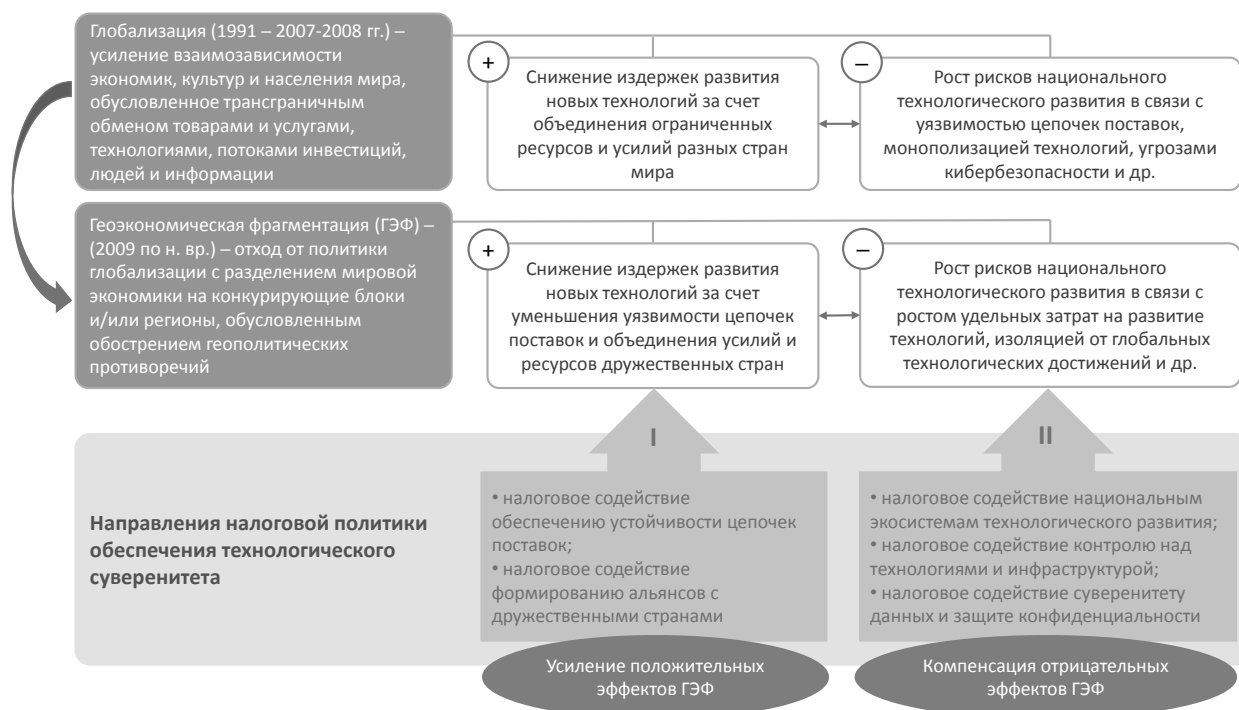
Глобализация (1991 – 2007-2008 гг.) – усиление взаимозависимости экономик, культур и населения мира, обусловленное трансграничным обменом товарами и услугами, технологиями, потоками инвестиций, людей и информации

+

Снижение издержек развития новых технологий за счет объединения ограниченных ресурсов и усилий разных стран мира

–

Рост рисков национального технологического развития в связи с уязвимостью цепочек поставок, монополизацией технологий, угрозами кибербезопасности и др.

Геоэкономическая фрагментация (ГЭФ) – (2009 по н. вр.) – отход от политики глобализации с разделением мировой экономики на конкурирующие блоки и/или регионы, обусловленным обострением геополитических противоречий

+

Снижение издержек развития новых технологий за счет уменьшения уязвимости цепочек поставок и объединения усилий и ресурсов дружественных стран

–

Рост рисков национального технологического развития в связи с ростом удельных затрат на развитие технологий, изоляцией от глобальных технологических достижений и др.

I

II

Направления налоговой политики обеспечения технологического суверенитета

• налоговое содействие обеспечению устойчивости цепочек поставок;
• налоговое содействие формированию альянсов с дружественными странами

• налоговое содействие национальным экосистемам технологического развития;
• налоговое содействие контролю над технологиями и инфраструктурой;
• налоговое содействие суверенитету данных и защите конфиденциальности

Усиление положительных эффектов ГЭФ

Компенсация отрицательных эффектов ГЭФ